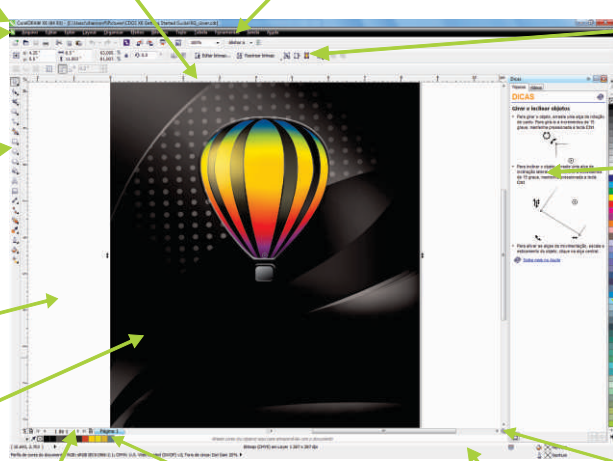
CorelDRAW X6 (64 Bit) - [C:\Users\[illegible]\Getting Started Guide\X6\_cover.cdr]

Arquivo Editar Exibir Layout Organizar Efeitos Bitmaps Texto Tabela Ferramentas Janela Ajuda

Editar bitmap... Rastrear bitmap

Dicas

DICAS

Girar e inclinar objetos

Para girar o objeto, arraste uma alça de rotação de canto. Para girá-lo a incrementos de 15 graus, mantenha pressionada a tecla Ctrl.

Para inclinar o objeto, arraste uma alça de inclinação lateral. Para inclinar a incrementos de 15 graus, mantenha pressionada a tecla Ctrl.

Para alterar as alças de movimentação, arraste o indicador do objeto; clique na alça central.

Página 1

Bitmap (CMYK) em Layer 1 207 x 267 dpi